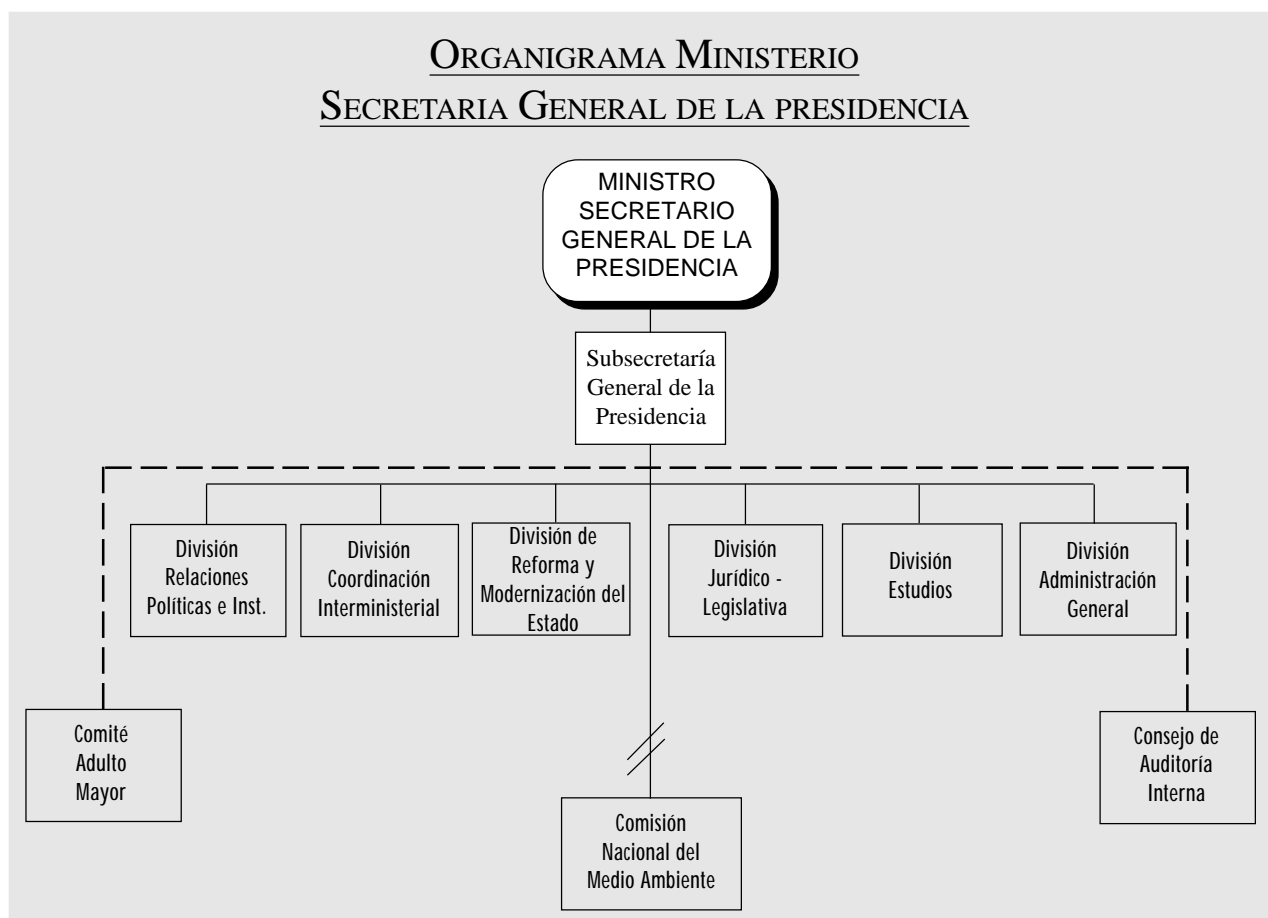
ORGANIGRAMA MINISTERIO
SECRETARIA GENERAL DE LA PRESIDENCIA

MINISTRO SECRETARIO GENERAL DE LA PRESIDENCIA

Subsecretaría General de la Presidencia

División Relaciones Políticas e Inst.

División Coordinación Interministerial

División de Reforma y Modernización del Estado

División Jurídico - Legislativa

División Estudios

División Administración General

Comité Adulto Mayor

Comisión Nacional del Medio Ambiente

Consejo de Auditoría Interna